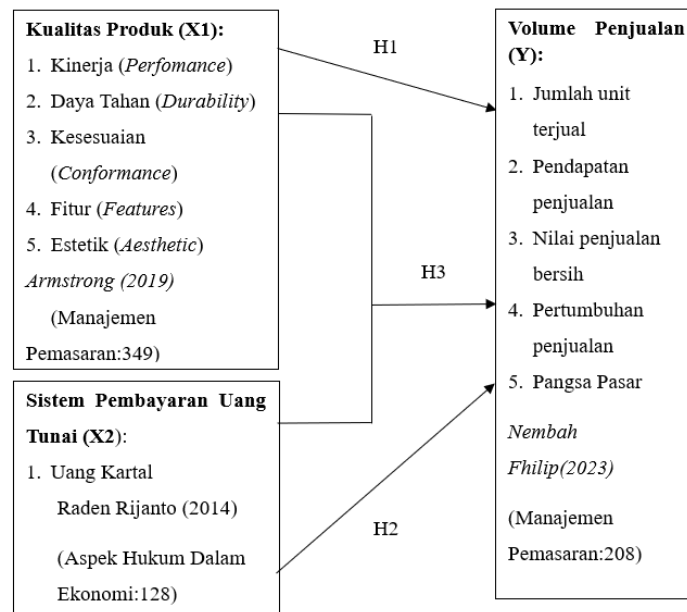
**Kualitas Produk (X1):**
1. Kinerja (*Perfomance*)
2. Daya Tahan (*Durability*)
3. Kesesuaian (*Conformance*)
4. Fitur (*Features*)
5. Estetik (*Aesthetic*)
*Armstrong (2019)*
(Manajemen Pemasaran:349)

**Sistem Pembayaran Uang Tunai (X2):**
1. Uang Kartal
Raden Rijanto (2014)
(Aspek Hukum Dalam Ekonomi:128)

H1

H3

H2

**Volume Penjualan (Y):**
1. Jumlah unit terjual
2. Pendapatan penjualan
3. Nilai penjualan bersih
4. Pertumbuhan penjualan
5. Pangsa Pasar
*Nembah Fhilip(2023)*
(Manajemen Pemasaran:208)